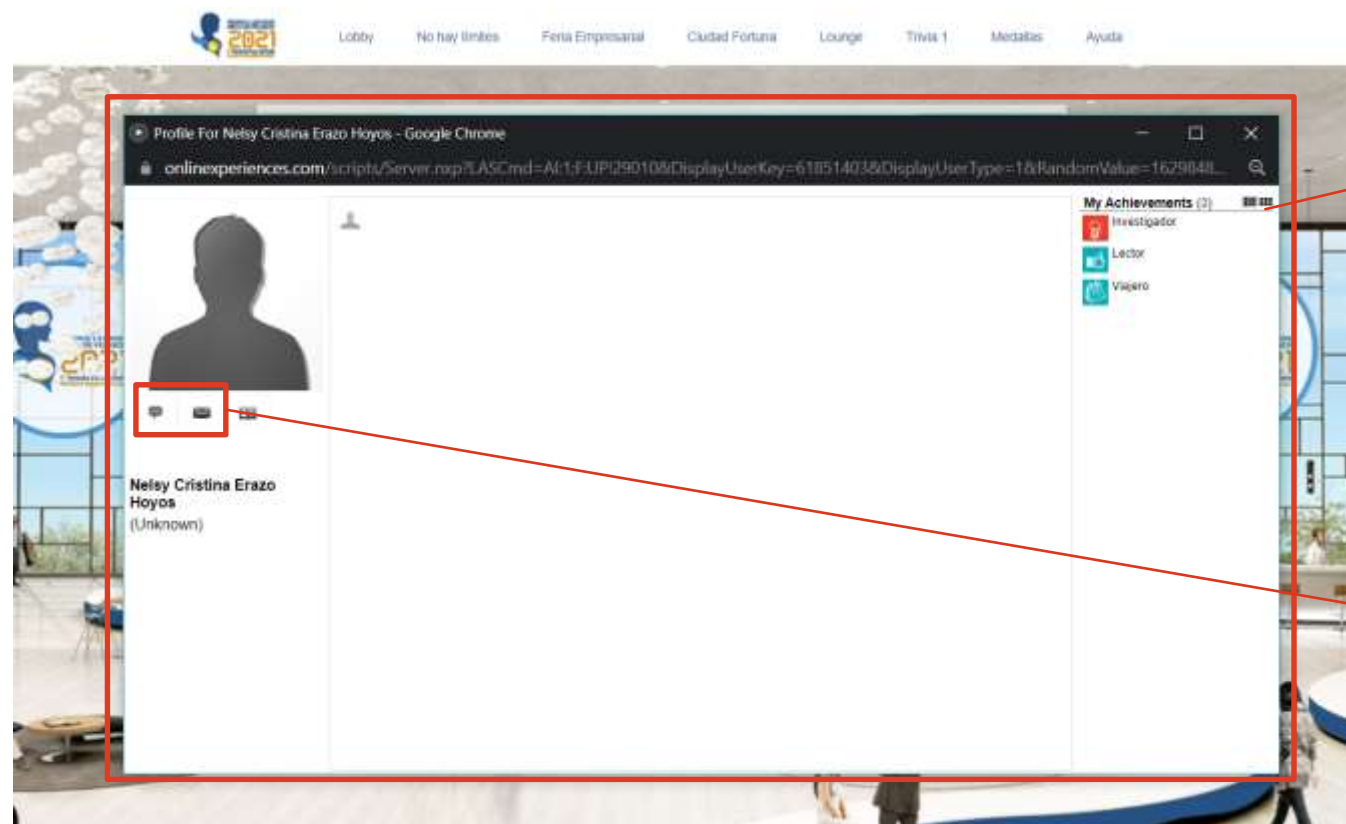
2021

Lobby No hay límites Feria Empresarial Ciudad Fortuna Lounge Trivia 1 Medallas Ayuda

Profile For Nelsy Cristina Erazo Hoyos - Google Chrome

onlineexperiences.com/scripts/Server.nxp?LASCmd=AI:1;F:UP!29010&DisplayUserKey=61851403&DisplayUserType=1&RandomValue=1629848...

My Achievements (3)

Investigador

Lector

Viajero

Nelsy Cristina Erazo Hoyos

(Unknown)